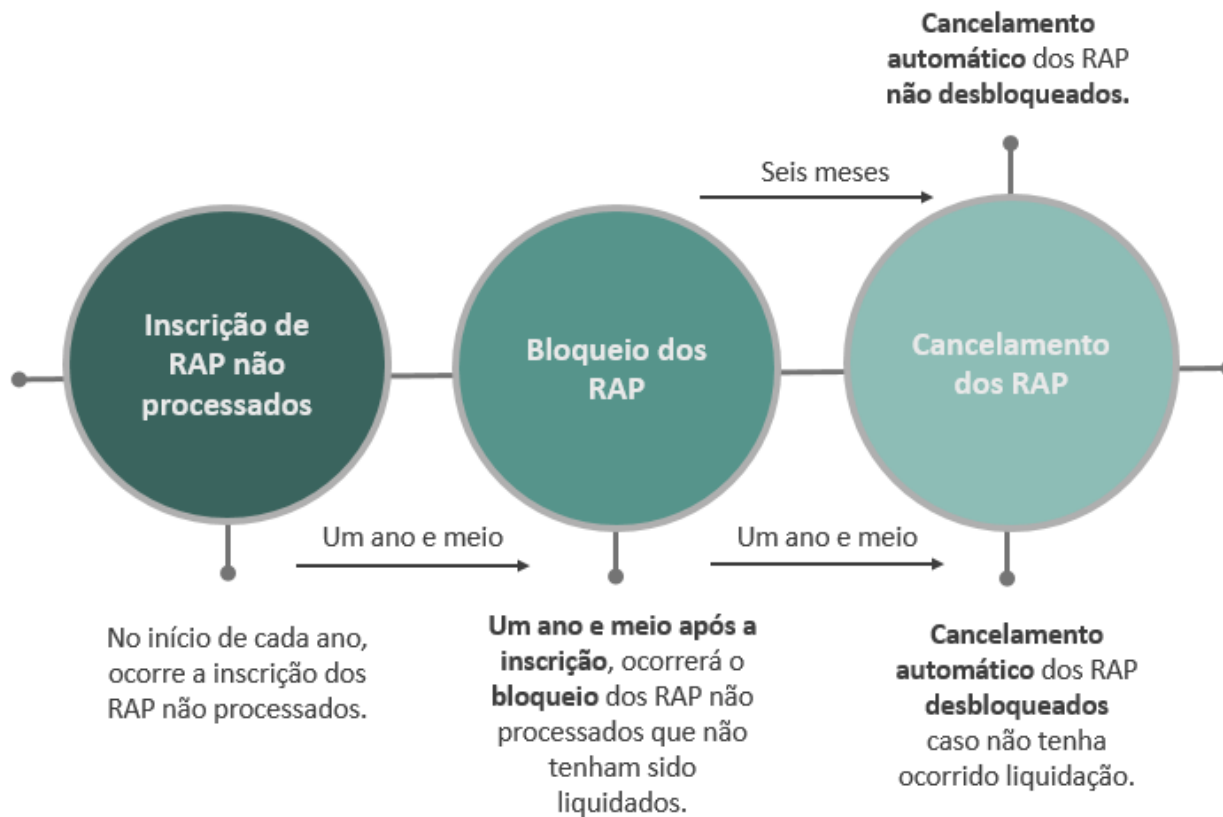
Cancelamento automático dos RAP não desbloqueados.

Seis meses

Inscrição de RAP não processados

Bloqueio dos RAP

Cancelamento dos RAP

Um ano e meio

Um ano e meio

No início de cada ano, ocorre a inscrição dos RAP não processados.

Um ano e meio após a inscrição, ocorrerá o bloqueio dos RAP não processados que não tenham sido liquidados.

Cancelamento automático dos RAP desbloqueados caso não tenha ocorrido liquidação.